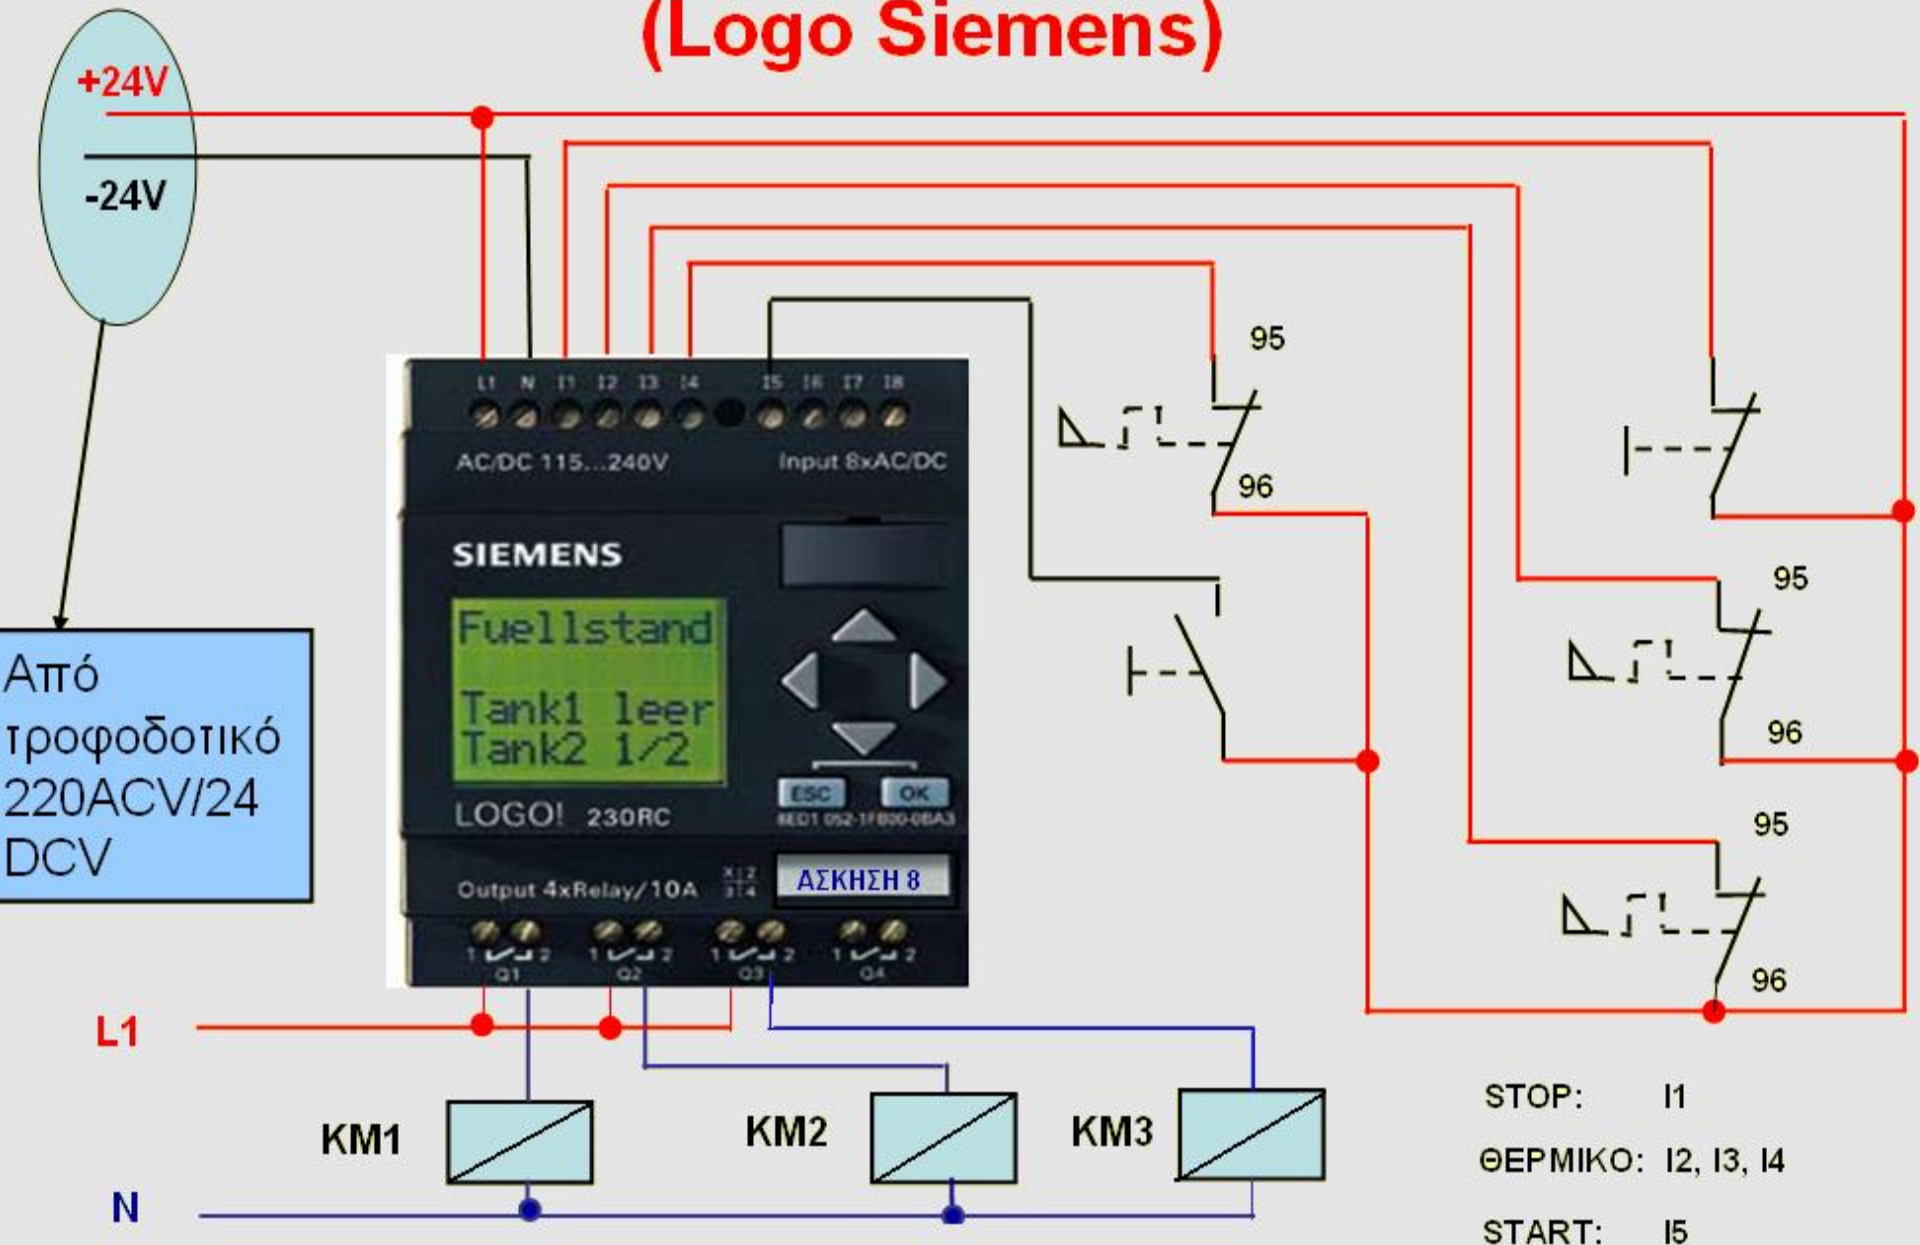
(Logo Siemens)

+24V

-24V

Από τροφοδοτικό 220ACV/24 DCV

L1 N I1 I2 I3 I4 I5 I6 I7 I8

AC/DC 115...240V Input 8xAC/DC

SIEMENS

Fuellstand
Tank1 leer
Tank2 1/2

ESC OK

LOGO! 230RC

6ED1 052-1FB00-0BA3

Output 4xRelay/10A

ΑΣΚΗΣΗ 8

Q1 Q2 Q3 Q4

95

96

95

96

95

96

L1

N

KM1

KM2

KM3

STOP: I1

ΘΕΡΜΙΚΟ: I2, I3, I4

START: I5